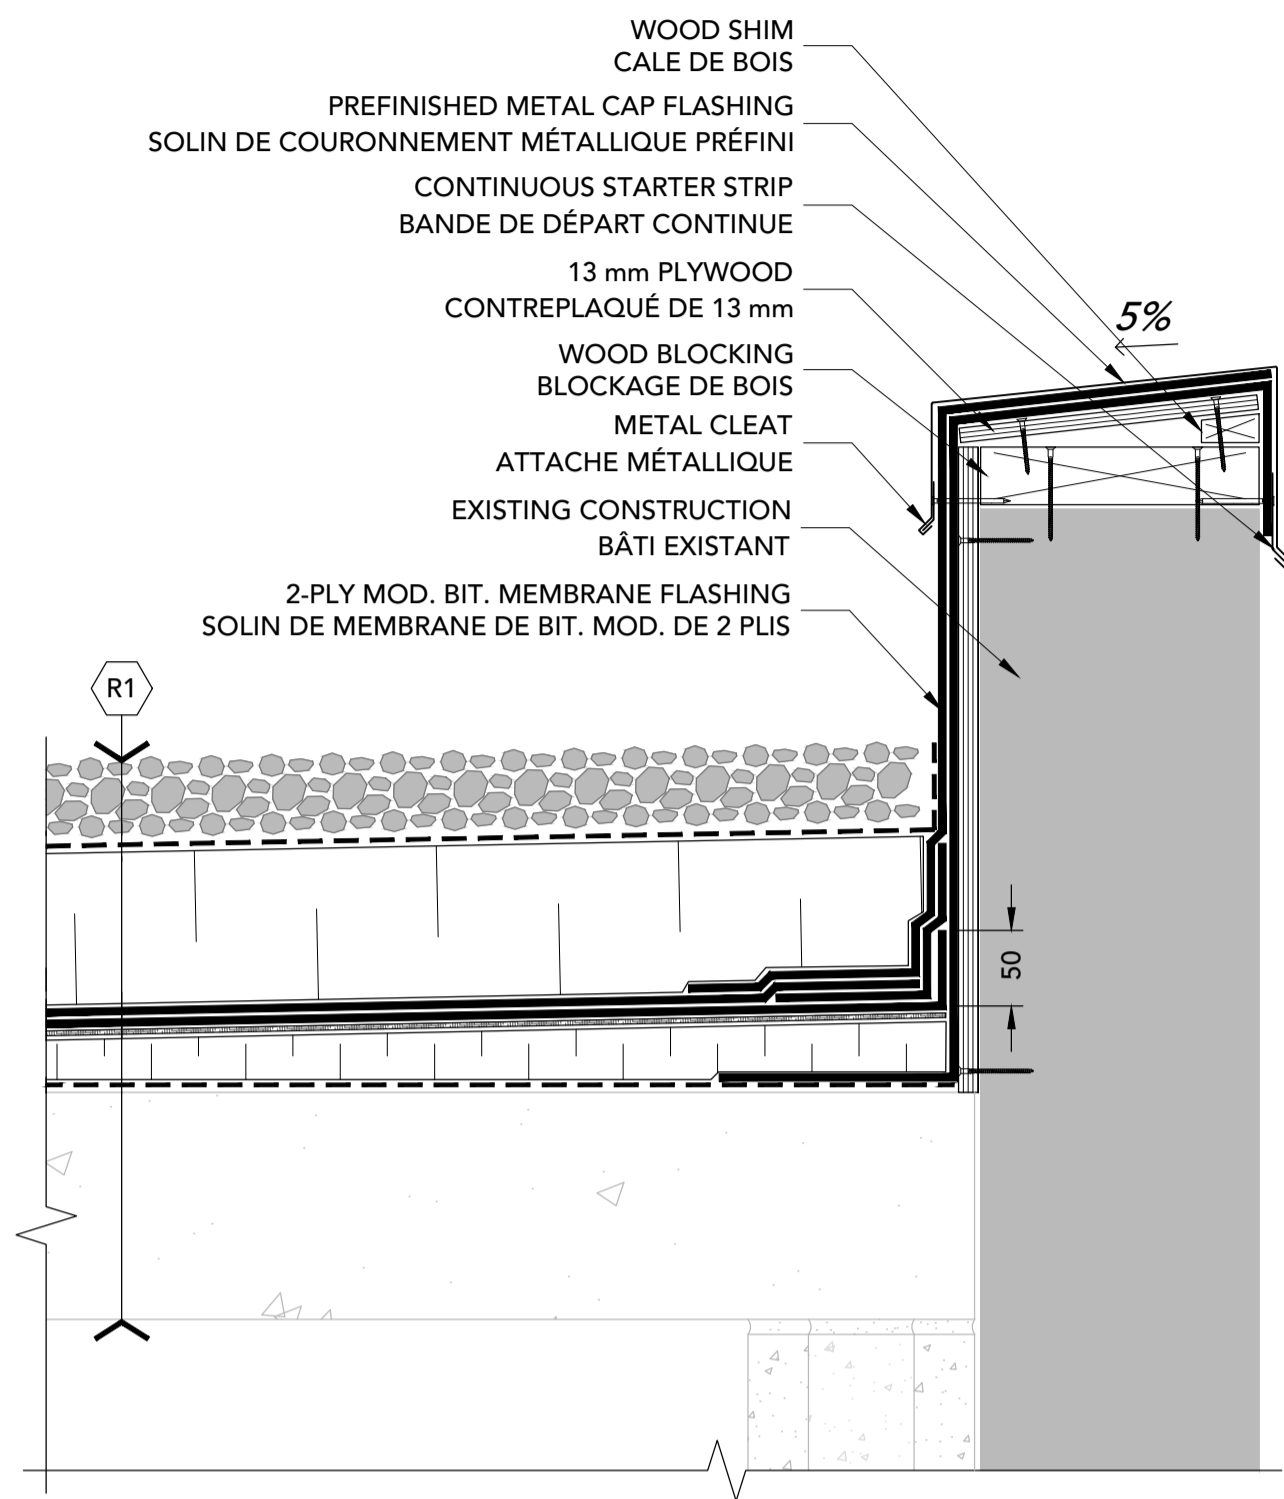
WOOD SHIM
CALE DE BOIS

PREFINISHED METAL CAP FLASHING
SOLIN DE COURONNEMENT MÉTALLIQUE PRÉFINI

CONTINUOUS STARTER STRIP
BANDE DE DÉPART CONTINUE

13 mm PLYWOOD
CONTREPLAQUÉ DE 13 mm

WOOD BLOCKING
BLOCKAGE DE BOIS

METAL CLEAT
ATTACHE MÉTALLIQUE

EXISTING CONSTRUCTION
BÂTI EXISTANT

2-PLY MOD. BIT. MEMBRANE FLASHING
SOLIN DE MEMBRANE DE BIT. MOD. DE 2 PLIS

5%

R1

50